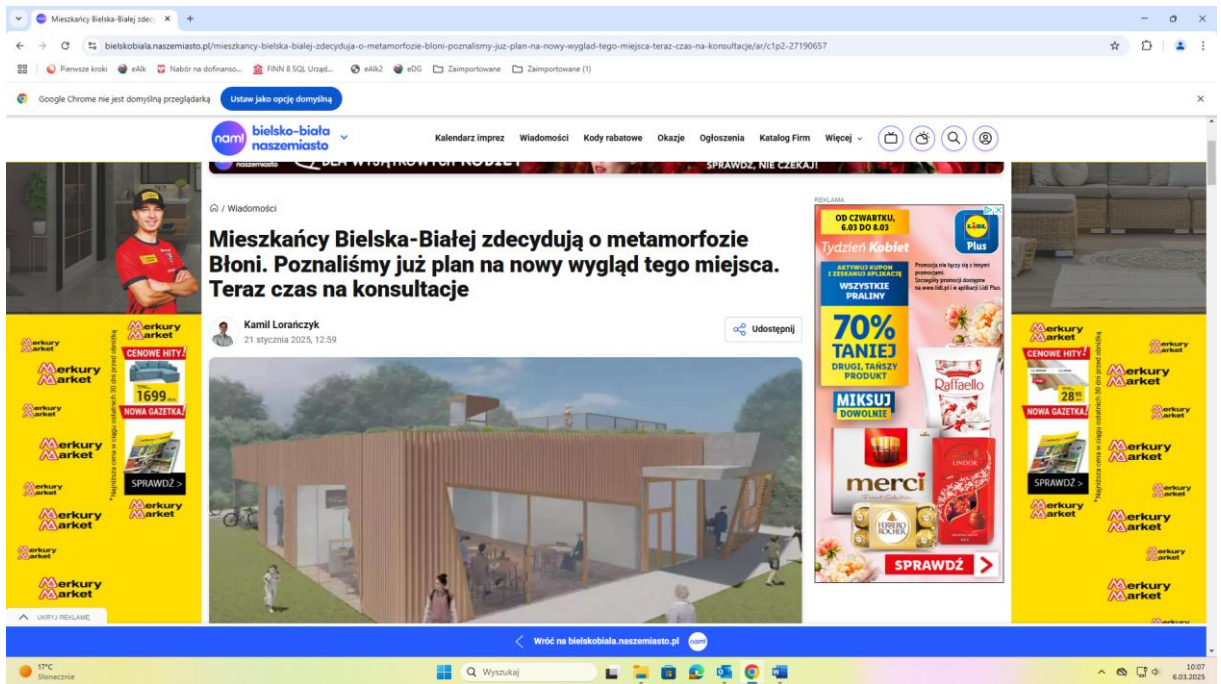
Mieszkańcy Bielska-Białej zdecy ×

bielskobiala.naszemiasto.pl/mieszkancy-bielska-bialej-zdecyduja-o-metamorfozie-bloni-poznalismy-juz-plan-na-nowy-wyglad-tego-miejsca-teraz-czas-na-konsultacje/ar/c1p2-27190657

Pierwsze kroki eAlk Nabór na dofinanso... FINN 8 SQL Urząd... eAlk2 eDG Zaimportowane Zaimportowane (1)

Google Chrome nie jest domyślną przeglądarką Ustaw jako opcję domyślną

nami bielsko-biała naszemiasto

Kalendarz imprez Wiadomości Kody rabatowe Okazje Ogłoszenia Katalog Firm Więcej

SPRAWDŹ, NIE CZEKAJ!

/ Wiadomości

Mieszkańcy Bielska-Białej zdecydują o metamorfozie Błoni. Poznaliśmy już plan na nowy wygląd tego miejsca. Teraz czas na konsultacje

Kamil Lorańczyk
21 stycznia 2025, 12:59

Udostępnij

REKLAMA
OD CZWARTKU, 6.03 DO 8.03
Tydzień Kobiet
Lidl Plus
AKTYWUJ KUPON Z ZESKANUJ APLIKACJĘ
WSZYSTKIE PRALINY
70% TANIEJ
DRUGI, TAŃSZY PRODUKT
MIKSUJ DOWOLNIE
Promocja nie łączy się z innymi promocjami. Szczegóły promocji dostępne na www.lidl.pl i w aplikacji Lidl Plus.
Raffaello
merci
LINDOR
FERRERO ROCHER
SPRAWDŹ

Merkury Market
CENOWE HITY!
1699
NOWA GAZETKA!
SPRAWDŹ >
*Najniższa cena w ciągu ostatnich 30 dni przed obniżką

Merkury Market
CENOWE HITY!
28
NOWA GAZETKA!
SPRAWDŹ >
*Najniższa cena w ciągu ostatnich 30 dni przed obniżką

UKRYJ REKLAMĘ

Wróć na bielskobiala.naszemiasto.pl nami

17°C Słonecznie
Wyszukaj
10:07 6.03.2025